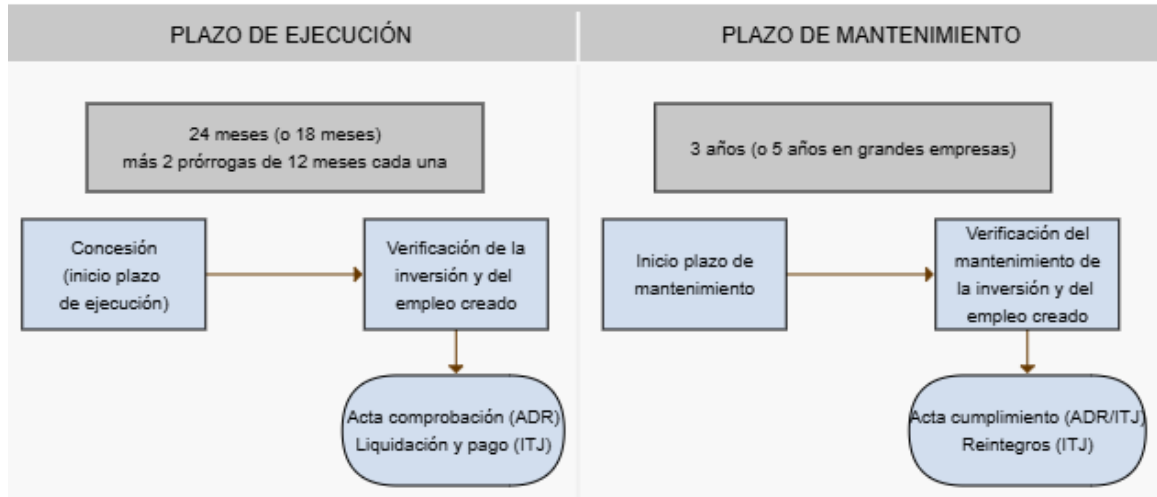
PLAZO DE EJECUCIÓN

24 meses (o 18 meses)
más 2 prórrogas de 12 meses cada una

Concesión (inicio plazo de ejecución)

Verificación de la inversión y del empleo creado

Acta comprobación (ADR)
Liquidación y pago (ITJ)

PLAZO DE MANTENIMIENTO

3 años (o 5 años en grandes empresas)

Inicio plazo de mantenimiento

Verificación del mantenimiento de la inversión y del empleo creado

Acta cumplimiento (ADR/ITJ)
Reintegros (ITJ)